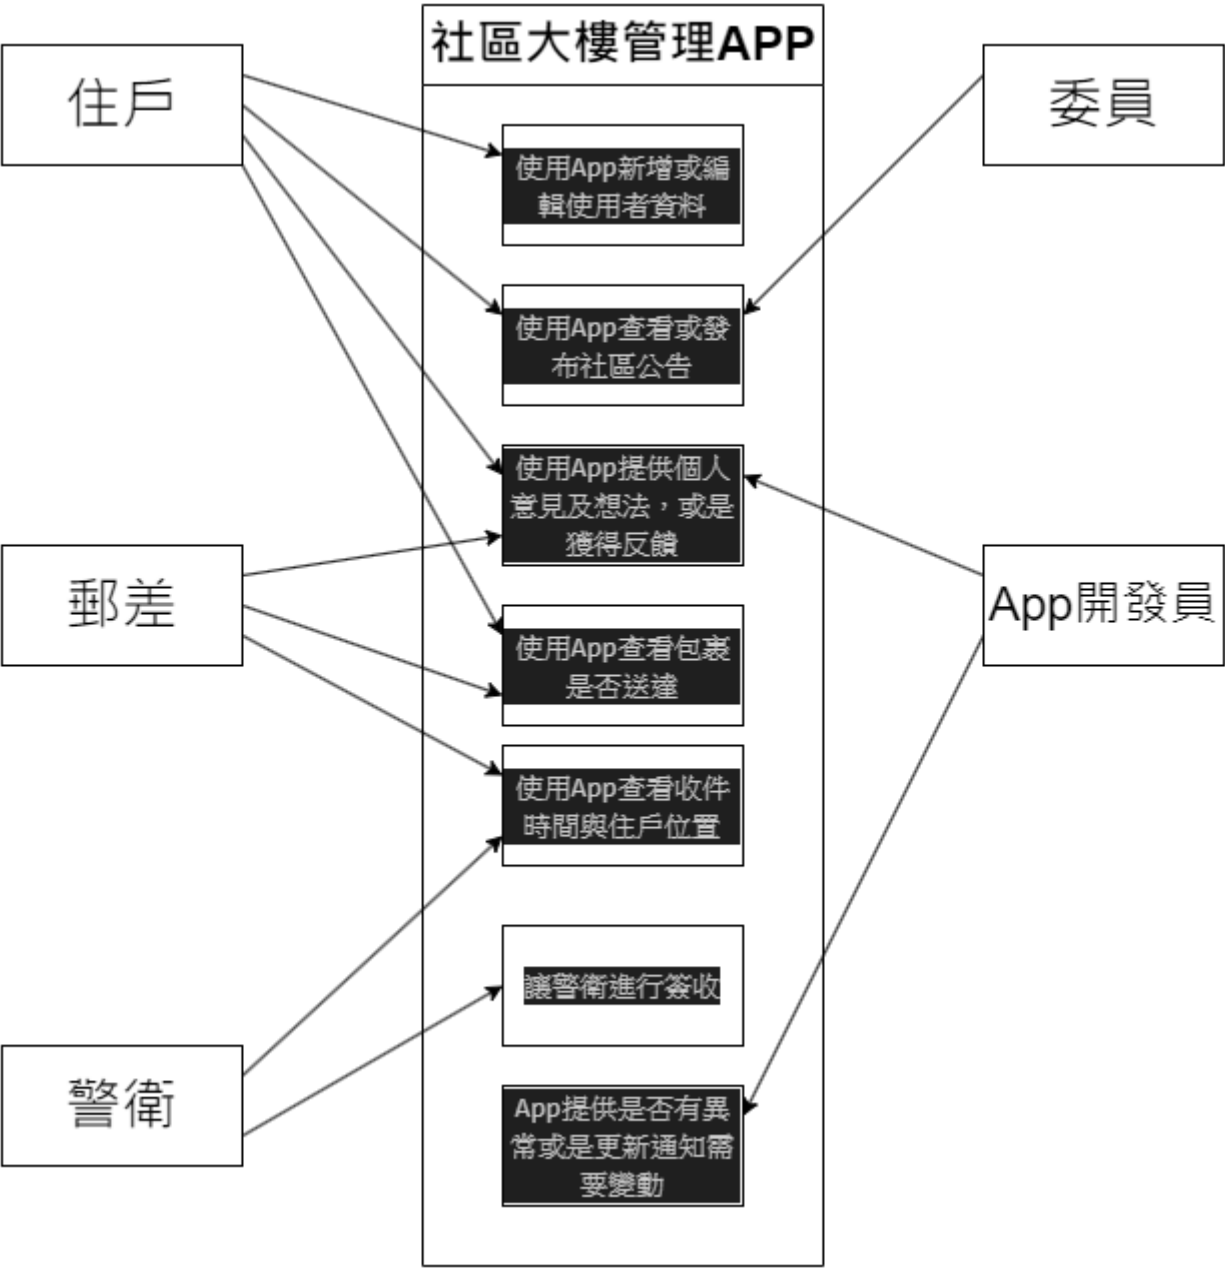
社區大樓管理APP

住戶

委員

使用App新增或編輯使用者資料

使用App查看或發布社區公告

使用App提供個人意見及想法，或是獲得反饋

郵差

App開發員

使用App查看包裹是否送達

使用App查看收件時間與住戶位置

讓警衛進行簽收

警衛

App提供是否有異常或是更新通知需要變動